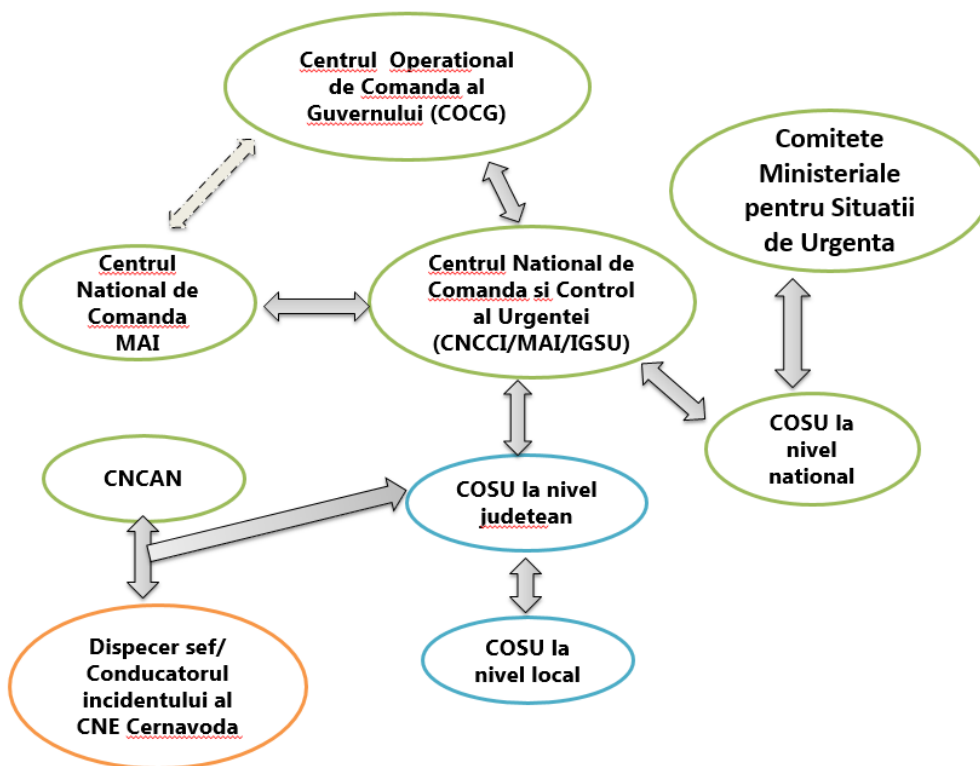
Centrul Operational de Comanda al Guvernului (COCG)

Comitete Ministeriale pentru Situatii de Urgenta

Centrul National de Comanda MAI

Centrul National de Comanda si Control al Urgentei (CNCCI/MAI/IGSU)

CNCAN

COSU la nivel judetean

COSU la nivel national

Dispecer sef/ Conducatorul incidentului al CNE Cernavoda

COSU la nivel local